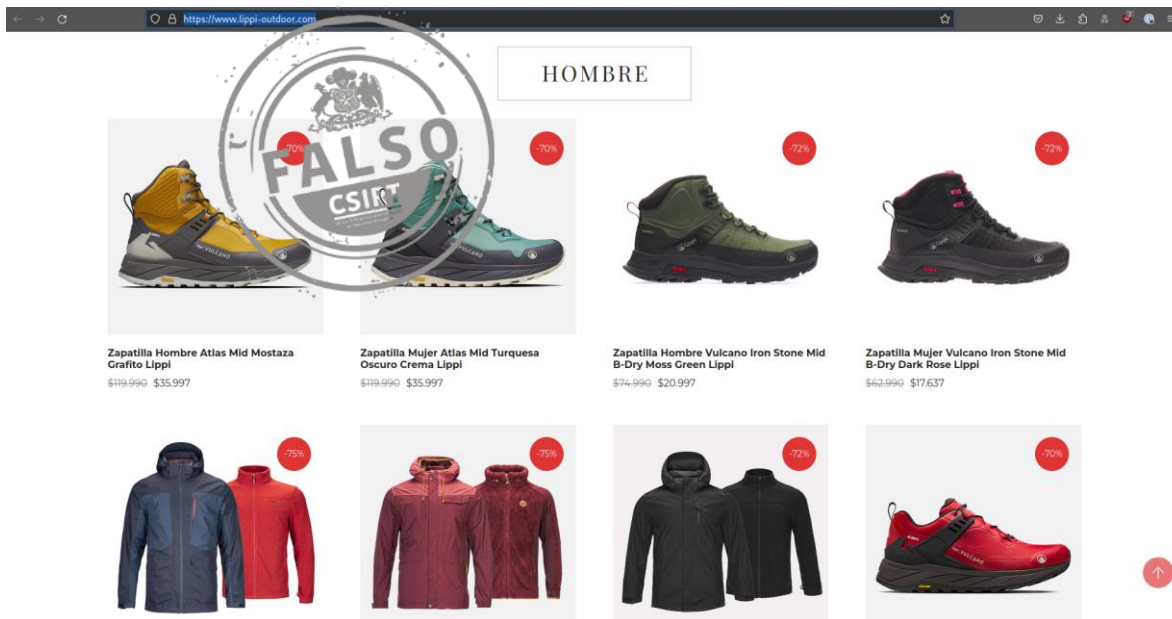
https://www.lippi-outdoor.com

HOMBRE

FALSO
CSIRT

-70%

-70%

-72%

-72%

Zapatilla Hombre Atlas Mid Mostaza Grafito Lippi
$119.990 $35.997

Zapatilla Mujer Atlas Mid Turquesa Oscuro Crema Lippi
$119.990 $35.997

Zapatilla Hombre Vulcano Iron Stone Mid B-Dry Moss Green Lippi
$74.990 $20.997

Zapatilla Mujer Vulcano Iron Stone Mid B-Dry Dark Rose Lippi
$62.990 $17.637

-75%

-75%

-72%

-70%